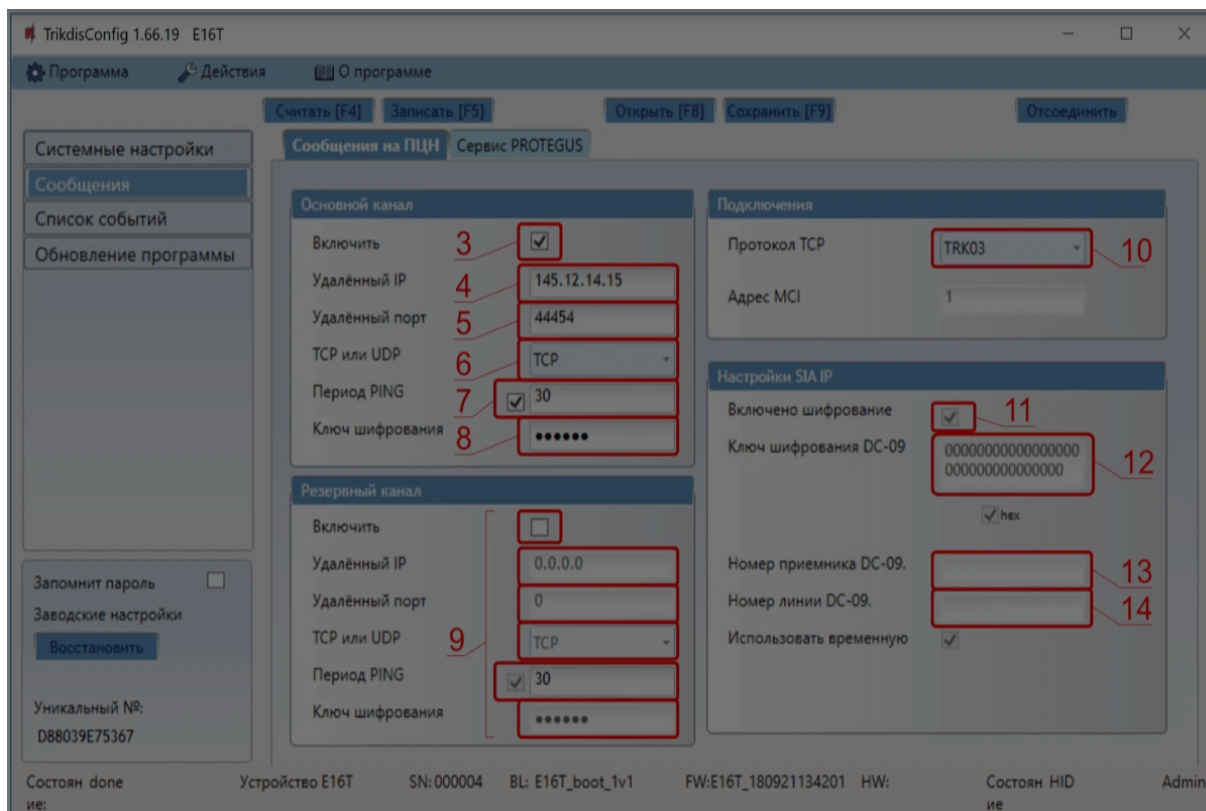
TrikdisConfig 1.66.19 E16T

Программа Действия О программе

Считать [F4] Записать [F5] Открыть [F8] Сохранить [F9] Отсоединить

Системные настройки
Сообщения
Список событий
Обновление программы

Сообщения на ПЦН Сервис PROTEGUS

Основной канал
Включить 3
Удалённый IP 4 145.12.14.15
Удалённый порт 5 44454
TCP или UDP 6 TCP
Период PING 7 30
Ключ шифрования 8 ••••••

Подключения
Протокол TCP TRK03 10
Адрес MCI 1

Настройки SIA IP
Включено шифрование 11
Ключ шифрования DC-09 0000000000000000000000000000000 12
hex
Номер приемника DC-09. 13
Номер линии DC-09. 14
Использовать временную

Резервный канал
Включить
Удалённый IP 0.0.0.0
Удалённый порт 0
TCP или UDP 9 TCP
Период PING 30
Ключ шифрования ••••••

Запомнит пароль
Заводские настройки
Восстановить

Уникальный №:
D88039E75367

Состояние: done Устройство E16T SN: 000004 BL: E16T_boot_1v1 FW:E16T_180921134201 HW: Состояние HID Admin